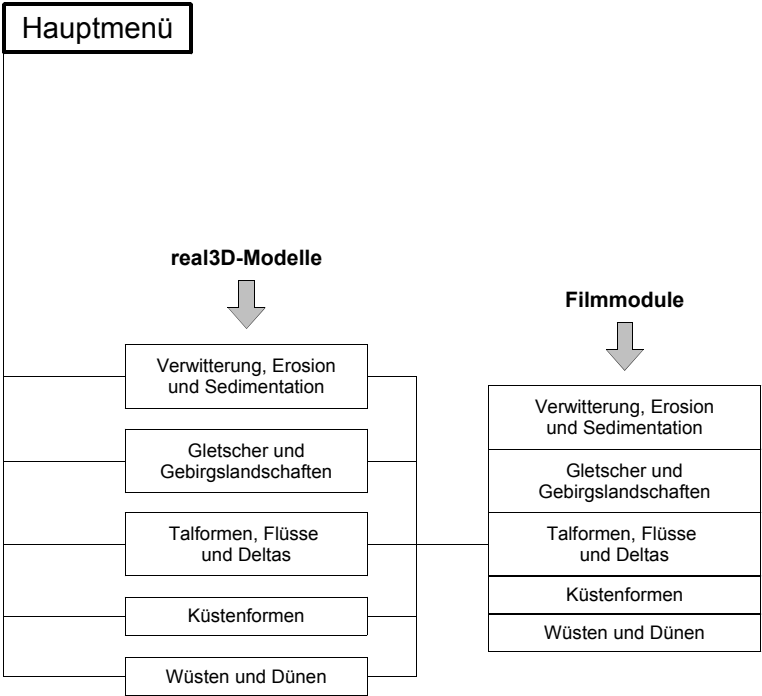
Hauptmenü

real3D-Modelle

Verwitterung, Erosion und Sedimentation

Gletscher und Gebirgslandschaften

Talformen, Flüsse und Deltas

Küstenformen

Wüsten und Dünen

Filmmodule

Verwitterung, Erosion und Sedimentation

Gletscher und Gebirgslandschaften

Talformen, Flüsse und Deltas

Küstenformen

Wüsten und Dünen